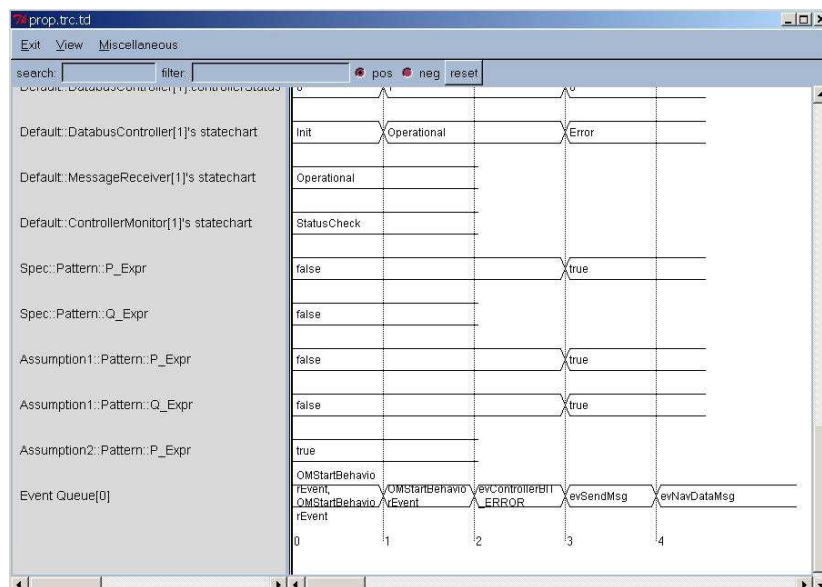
prop.trc.td

Exit View Miscellaneous

search: filter: pos neg reset

Default::DatabusController[1]::controllerStatus 0 1 0

Default::DatabusController[1]'s statechart Init Operational Error

Default::MessageReceiver[1]'s statechart Operational

Default::ControllerMonitor[1]'s statechart StatusCheck

Spec::Pattern::P_Expr false true

Spec::Pattern::Q_Expr false

Assumption1::Pattern::P_Expr false true

Assumption1::Pattern::Q_Expr false true

Assumption2::Pattern::P_Expr true

Event Queue[0] OMStartBehaviorEvent, OMStartBehaviorEvent OMStartBehaviorEvent evControllerBIT_ERROR evSendMsg evNavDataMsg

0 1 2 3 4